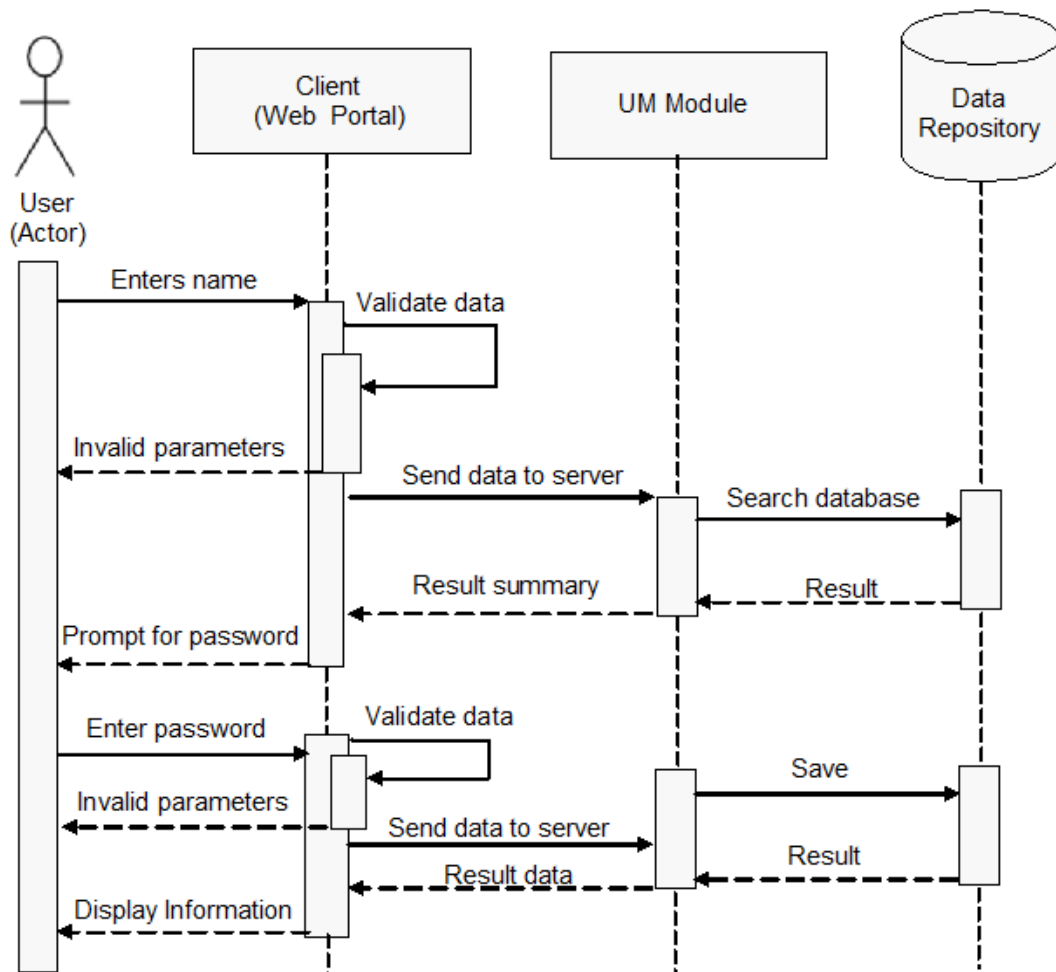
User
(Actor)

Client
(Web Portal)

UM Module

Data
Repository

Enters name

Validate data

Invalid parameters

Send data to server

Search database

Result summary

Result

Prompt for password

Enter password

Validate data

Save

Invalid parameters

Send data to server

Result

Result data

Display Information